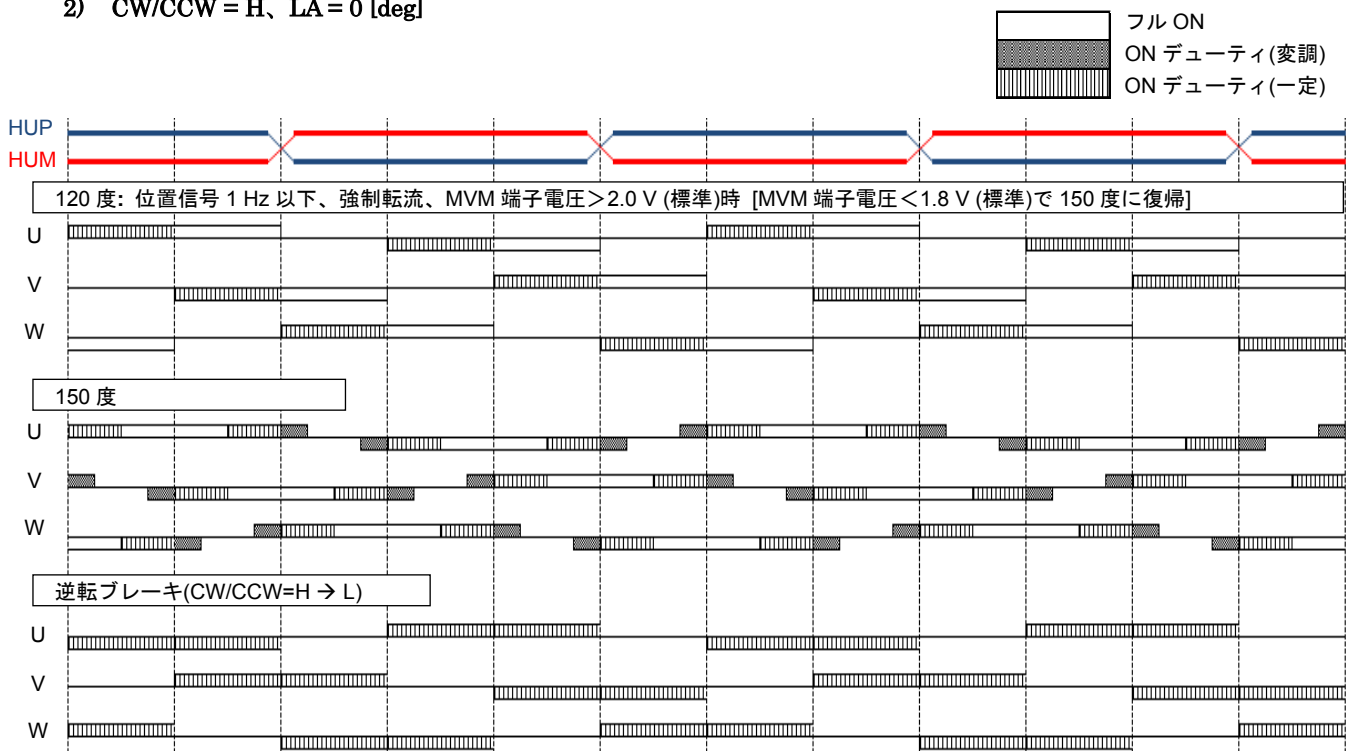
2) CW/CCW = H、LA = 0 [deg]

フル ON
ON デューティ(変調)
ON デューティ(一定)

HUP
HUM

120 度: 位置信号 1 Hz 以下、強制転流、MVM 端子電圧＞2.0 V (標準)時 [MVM 端子電圧＜1.8 V (標準)で 150 度に復帰]

U
V
W

150 度

U
V
W

逆転ブレーキ(CW/CCW=H → L)

U
V
W